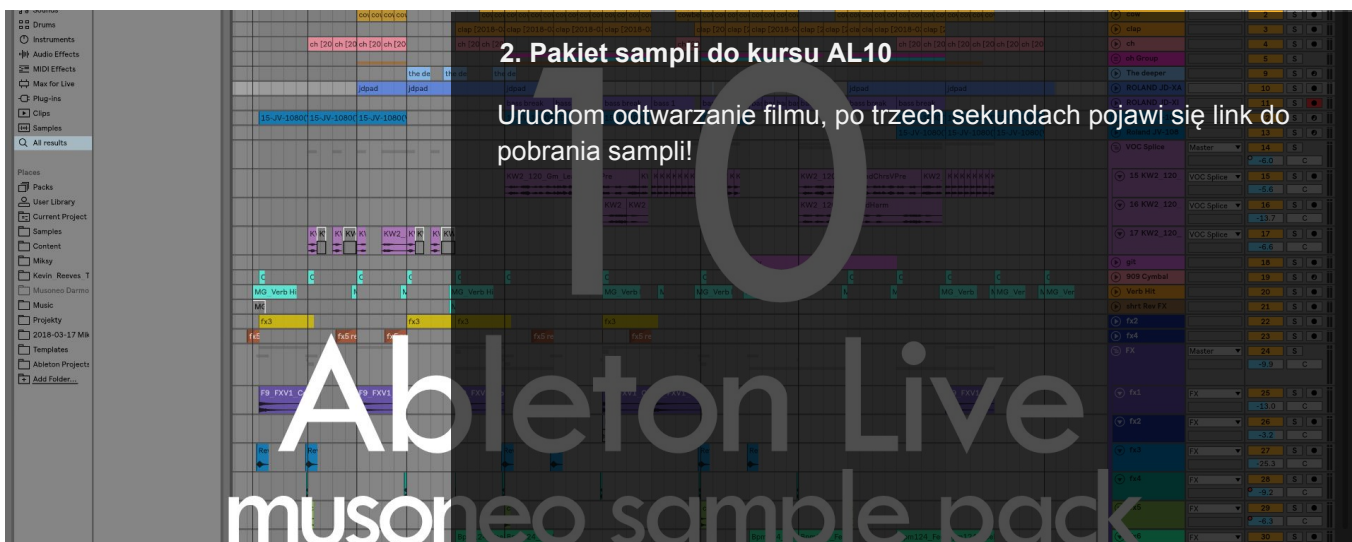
2. Pakiet sampli do kursu AL10

Uruchom odtwarzanie filmu, po trzech sekundach pojawi się link do pobrania sampli!

10

Ableton Live

musoneo sample pack

Drums
Instruments
Audio Effects
MIDI Effects
Max for Live
Plug-ins
Clips
Samples
All results

Places
Packs
User Library
Current Project
Samples
Content
Miksy
Kevin Reeves T
Musoneo Darmo
Music
Projekty
2018-03-17 Mik
Templates
Ableton Projects
Add Folder...

clap
ch
ch Group
The deeper
ROLAND JD-XA
VOC Splice
15 KW2_120
16 KW2_120
17 KW2_120
git
909 Cymbal
Verb Hit
shirt Rev FX
fx2
fx4
FX
fx1
fx2
fx3
fx4
Master
VOC Splice
FX
jdpad
15-JV-1080
MG_Verb Hi
fx3
fx5
F9_FXV1_C
the de